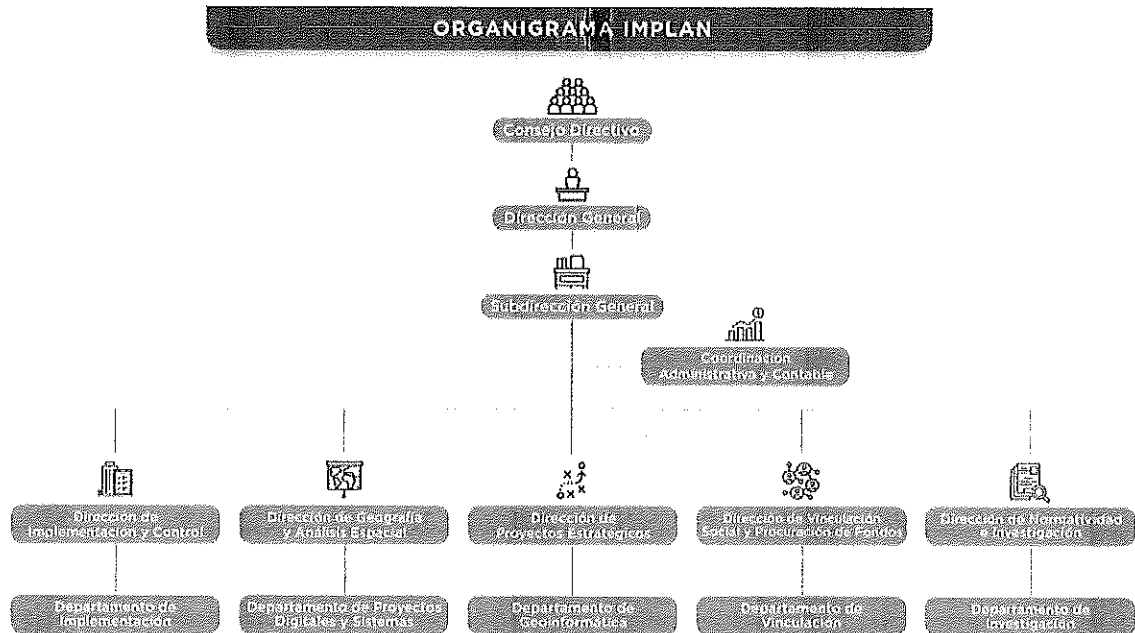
ORGANIGRAMA IMPLAN

Consejo Directivo

Dirección General

Subdirección General

Coordinación Administrativa y Contable

Dirección de Implementación y Control

Dirección de Geografía y Análisis Espacial

Dirección de Proyectos Estratégicos

Dirección de Vinculación Social y Procuración de Fondos

Dirección de Normatividad e Investigación

Departamento de Implementación

Departamento de Proyectos Digitales y Sistemas

Departamento de Geoinformática

Departamento de Vinculación

Departamento de Investigación